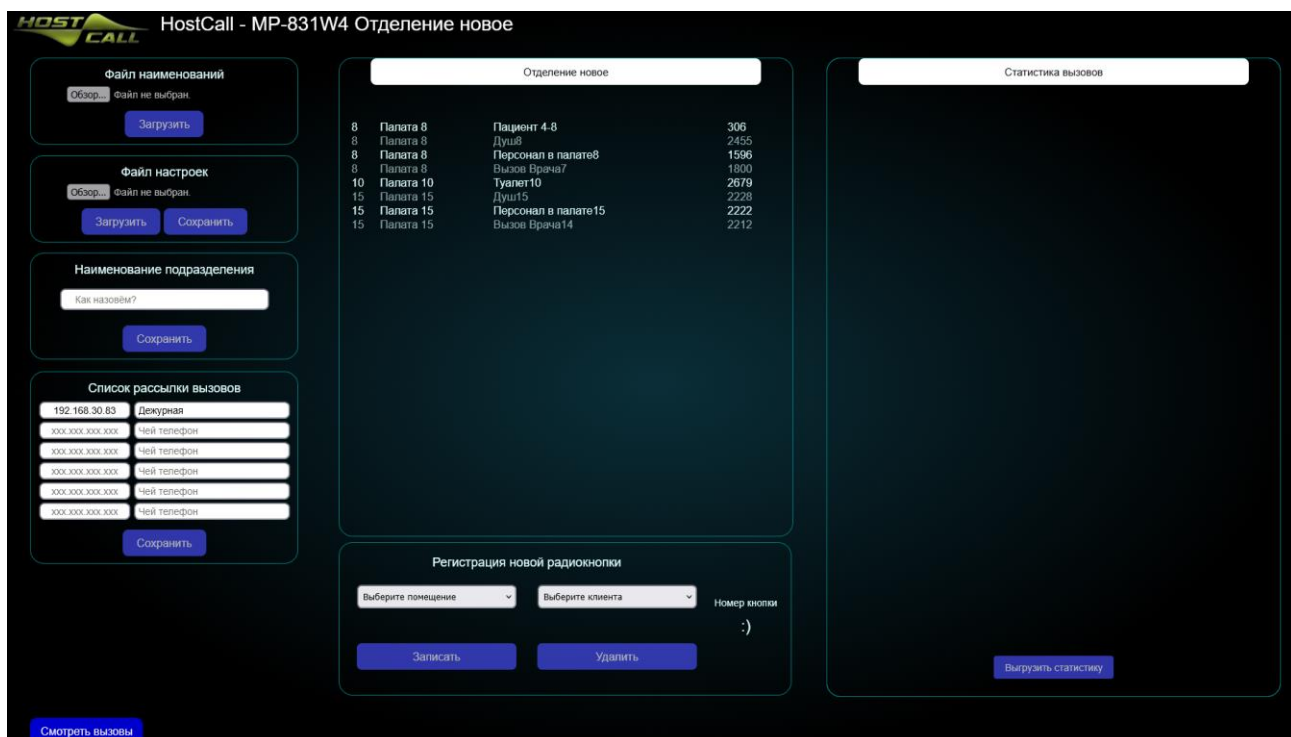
HOST CALL HostCall - MP-831W4 Отделение новое

Файл наименований
Обзор... Файл не выбран.
Загрузить

Файл настроек
Обзор... Файл не выбран.
Загрузить Сохранить

Наименование подразделения
Как назовём?
Сохранить

Список рассылки вызовов
192.168.30.83 Дежурная
xxx.xxx.xxx.xxx Чей телефон
xxx.xxx.xxx.xxx Чей телефон
xxx.xxx.xxx.xxx Чей телефон
xxx.xxx.xxx.xxx Чей телефон
xxx.xxx.xxx.xxx Чей телефон
Сохранить

Отделение новое

| | | | |
|---|---|---|---|
| 8 | Палата 8 | Пациент 4-8 | 306 |
| 8 | Палата 8 | Душ8 | 2455 |
| 8 | Палата 8 | Персонал в палате8 | 1596 |
| 8 | Палата 8 | Вызов Врача7 | 1800 |
| 10 | Палата 10 | Туалет10 | 2679 |
| 15 | Палата 15 | Душ15 | 2228 |
| 15 | Палата 15 | Персонал в палате15 | 2222 |
| 15 | Палата 15 | Вызов Врача14 | 2212 |

Регистрация новой радиокнопки
Выберите помещение Выберите клиента Номер кнопки
:)
Записать Удалить

Статистика вызовов
Выгрузить статистику

Смотреть вызовы